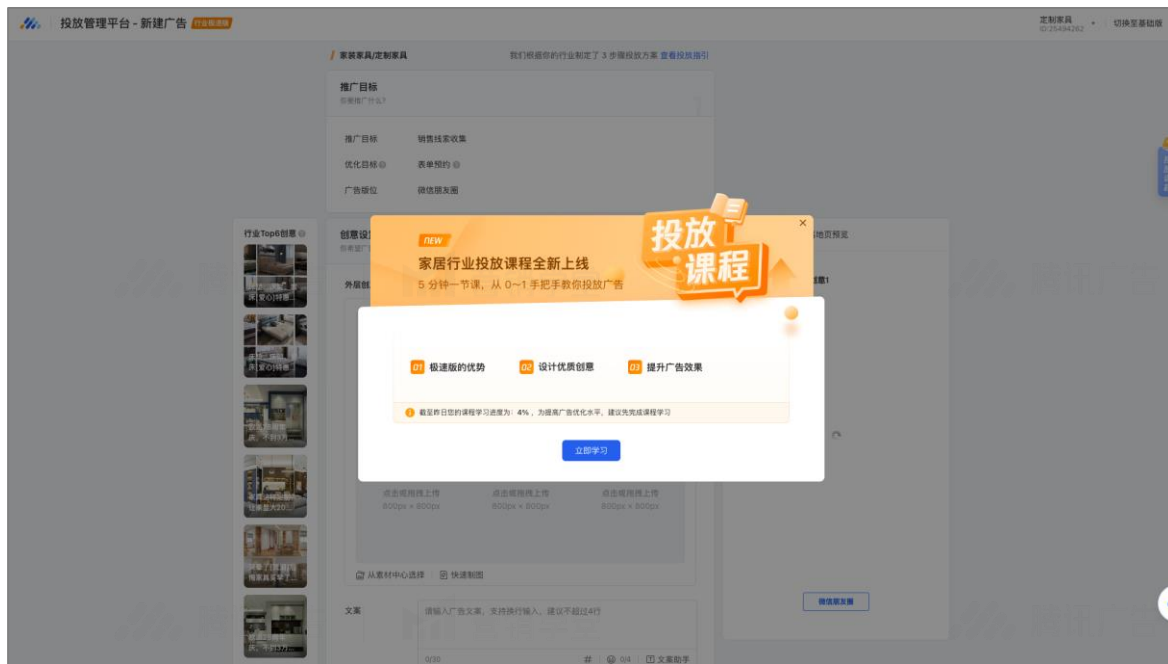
投放管理平台 - 新建广告 行业极速版

定制家具
ID:25494262
切换至基础版

家装家具/定制家具

我们根据你的行业制定了 3 步骤投放方案 查看投放指引

推广目标
你想推广什么?

推广目标 销售线索收集
优化目标 表单预约
广告版位 微信朋友圈

行业Top6创意

创意设
你希望

外层创

落地页预览

创意1

NEW
家居行业投放课程全新上线
5 分钟一节课，从 0~1 手把手教你投放广告

投放课程

01 极速版的优势
02 设计优质创意
03 提升广告效果

截至昨日您的课程学习进度为：4%，为提高广告优化水平，建议先完成课程学习

立即学习

点击或拖拽上传
800px × 800px
点击或拖拽上传
800px × 800px
点击或拖拽上传
800px × 800px

从素材中心选择
快速制图

文案
请输入广告文案，支持换行输入，建议不超过4行
0/30
0/4
文案助手

微信朋友圈

腾讯广告